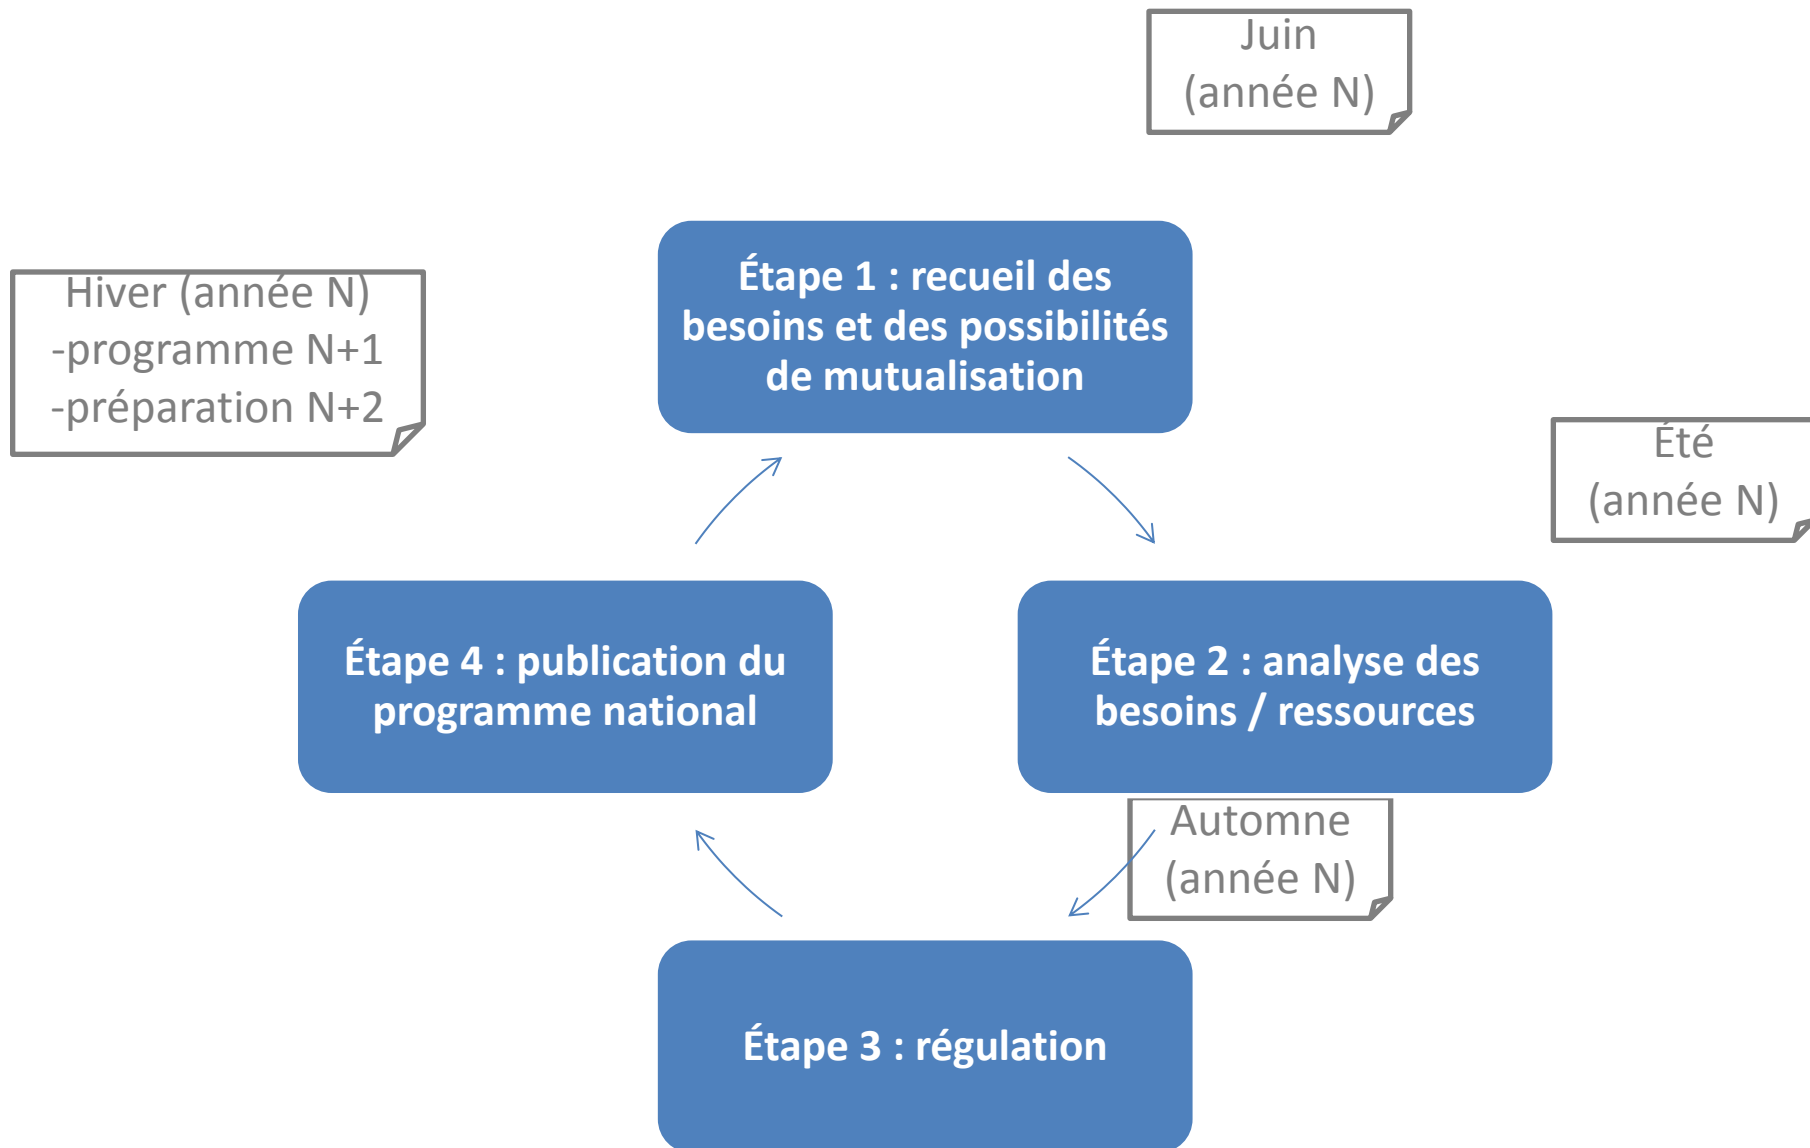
Juin
(année N)

Hiver (année N)
-programme N+1
-préparation N+2

Étape 1 : recueil des besoins et des possibilités de mutualisation

Été
(année N)

Étape 4 : publication du programme national

Étape 2 : analyse des besoins / ressources

Automne
(année N)

Étape 3 : régulation